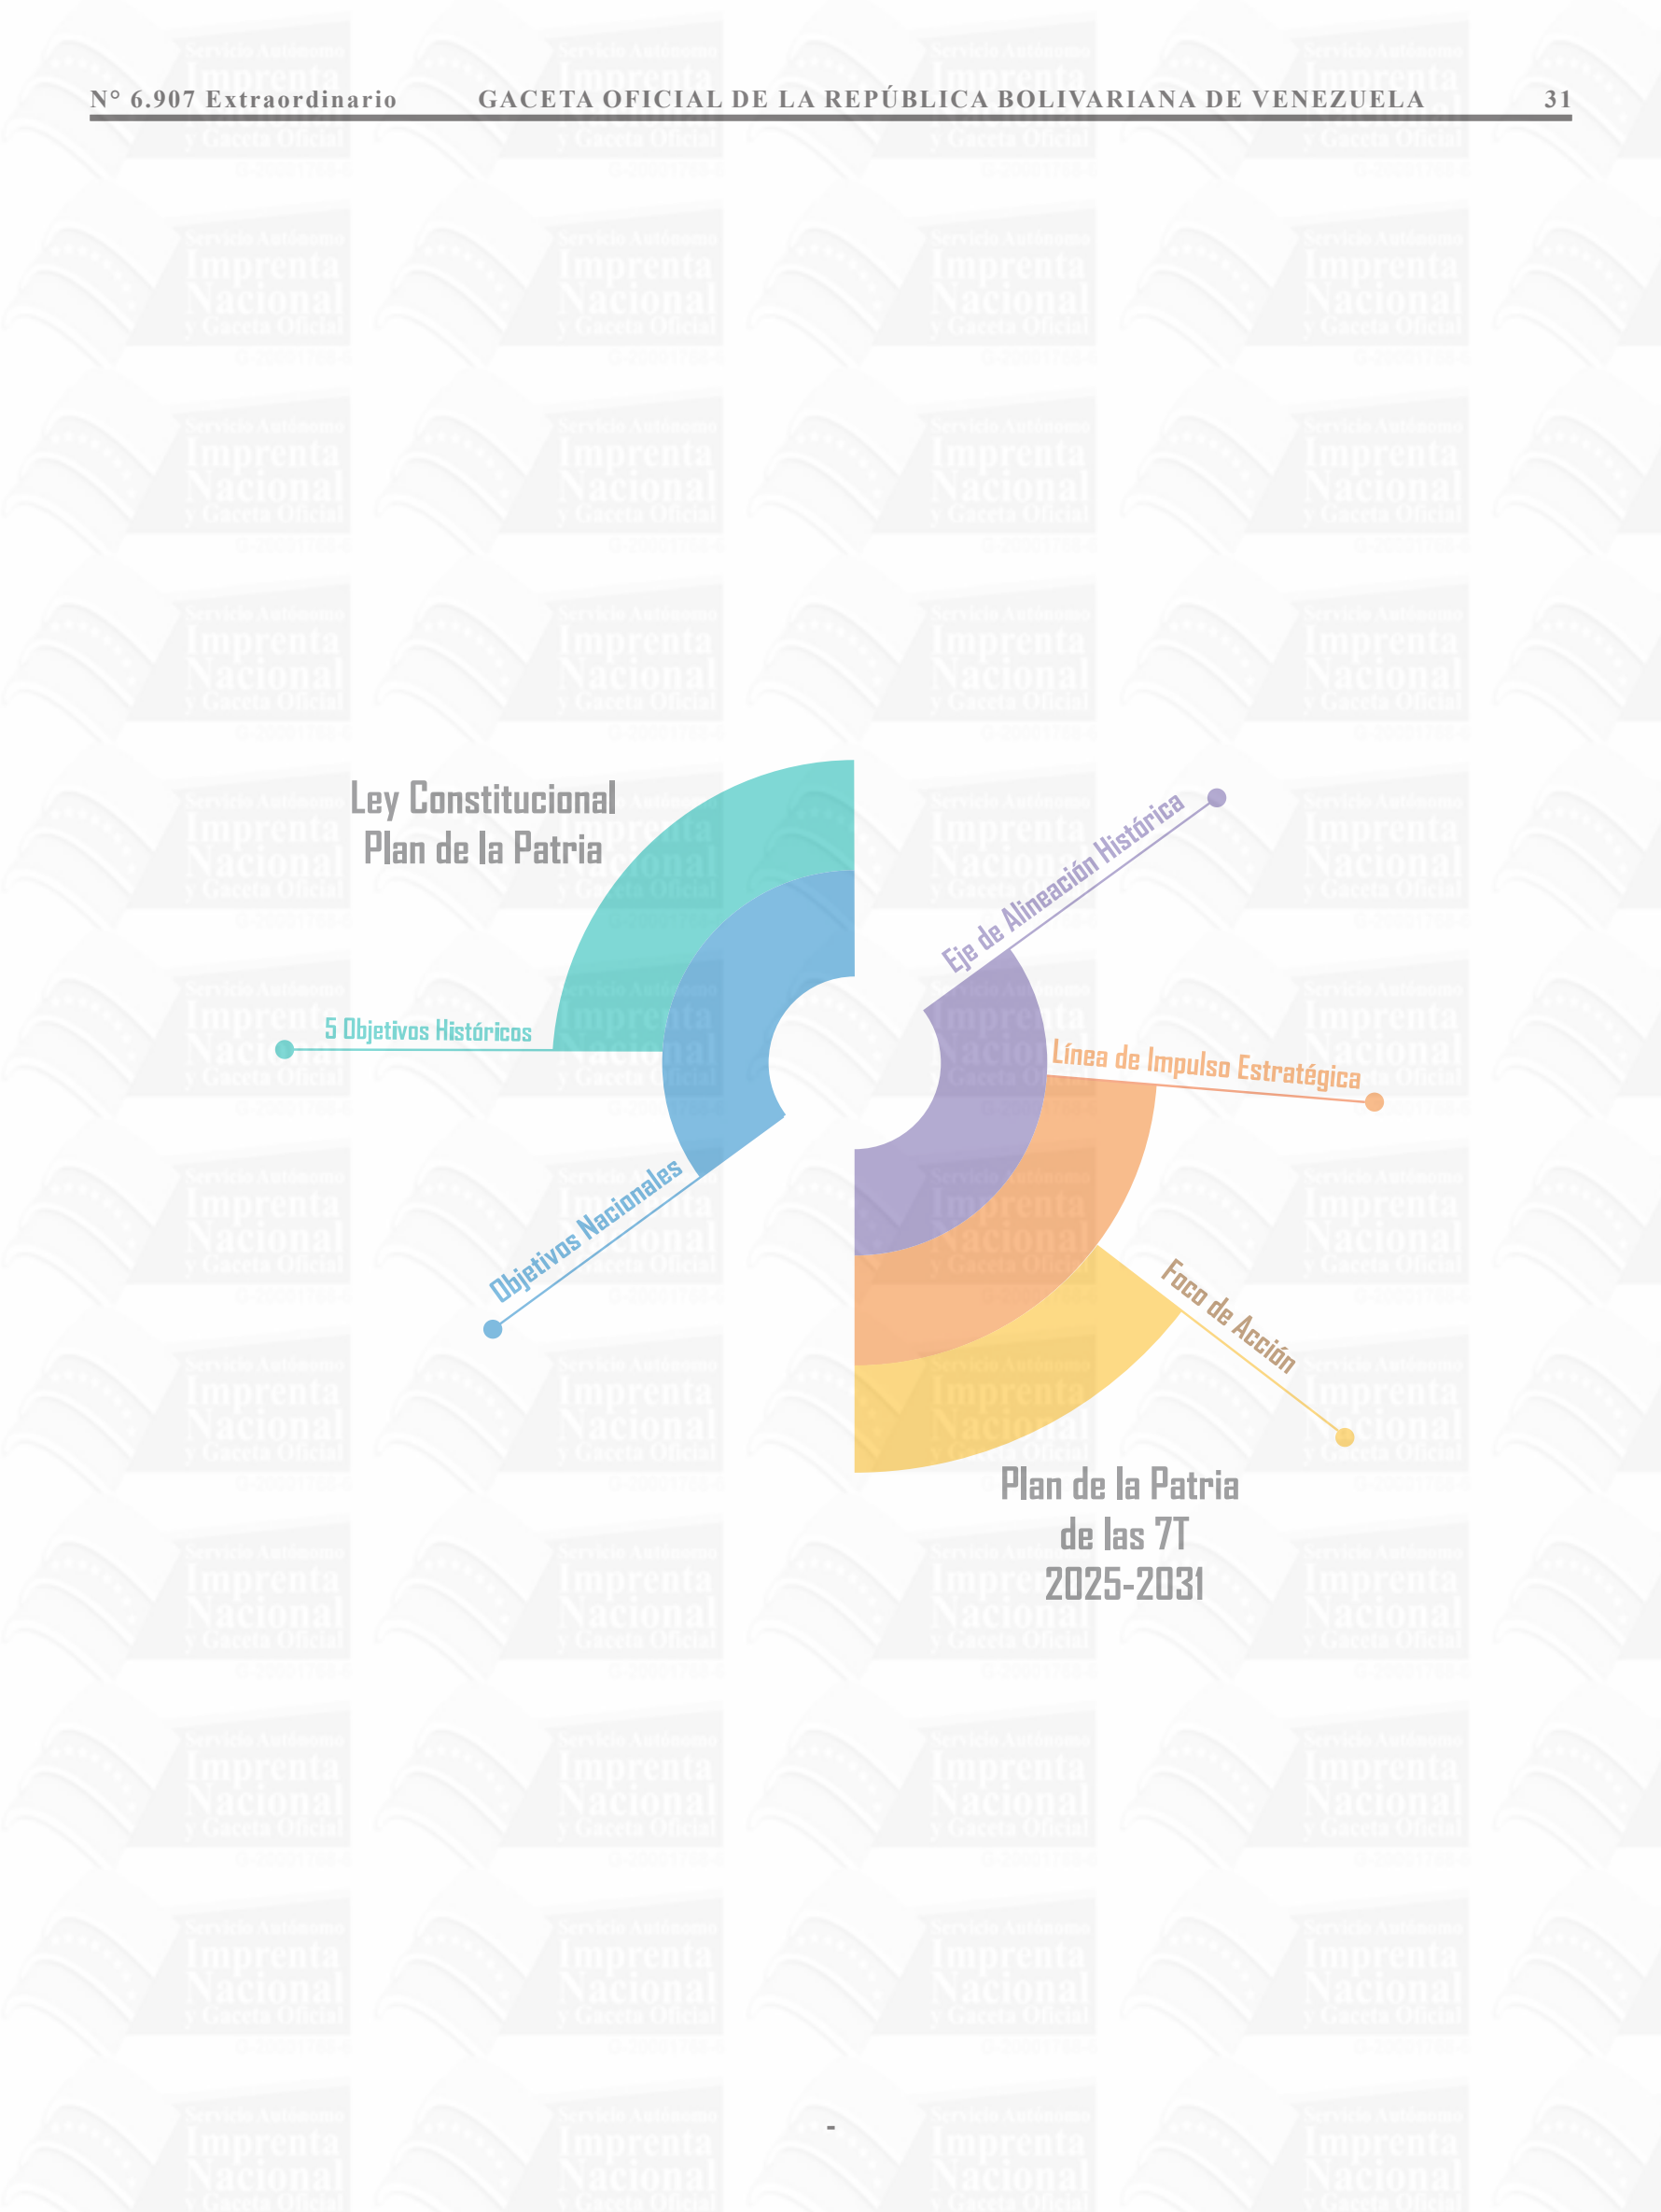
N° 6.907 Extraordinario GACETA OFICIAL DE LA REPÚBLICA BOLIVARIANA DE VENEZUELA 31

Ley Constitucional
Plan de la Patria

5 Objetivos Históricos

Objetivos Nacionales

Eje de Alineación Histórica

Línea de Impulso Estratégica

Foco de Acción

Plan de la Patria
de las 7T
2025-2031

-